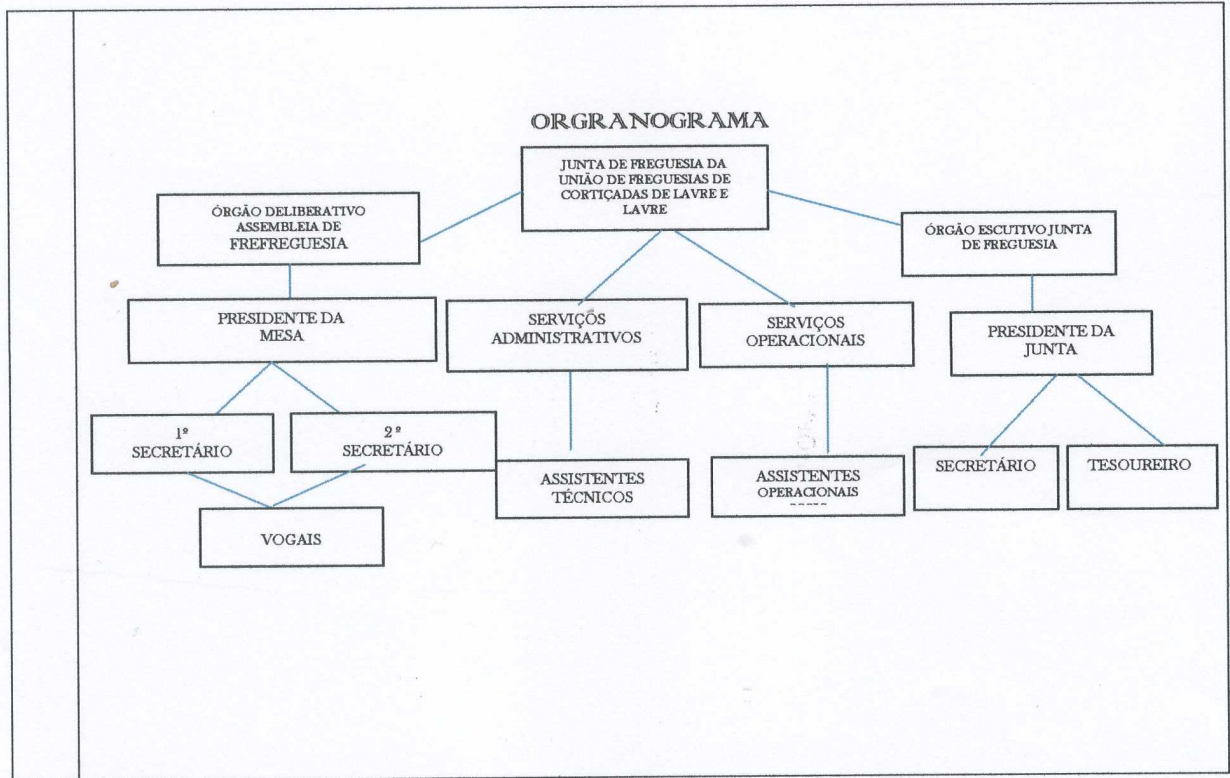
ORGRANOGRAMA

JUNTA DE FREGUESIA DA UNIÃO DE FREGUESIAS DE CORTIÇADAS DE LAVRE E LAVRE

ÓRGÃO DELIBERATIVO ASSEMBLEIA DE FREFREGUESIA

ÓRGÃO ESCUTIVO JUNTA DE FREGUESIA

PRESIDENTE DA MESA

SERVIÇOS ADMINISTRATIVOS

SERVIÇOS OPERACIONAIS

PRESIDENTE DA JUNTA

1º SECRETÁRIO

2 º SECRETÁRIO

ASSISTENTES TÉCNICOS

ASSISTENTES OPERACIONAIS

SECRETÁRIO

TESOUREIRO

VOGAIS